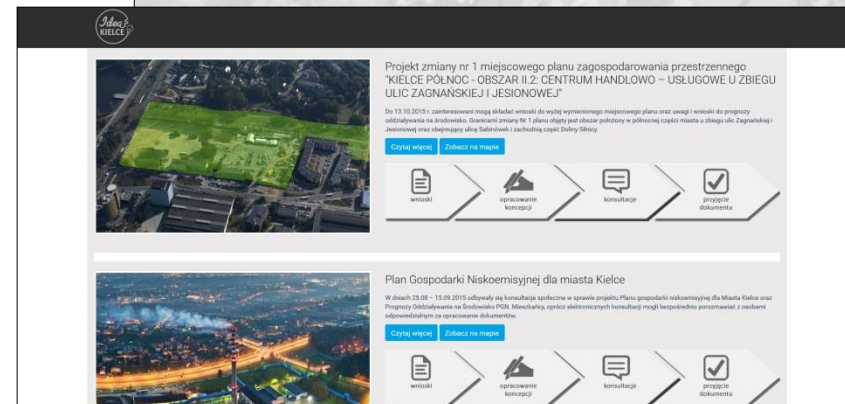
Idea KIELCE

Projekt zmiany nr 1 miejscowego planu zagospodarowania przestrzennego "KIELCE PÓŁNOC - OBSZAR II.2: CENTRUM HANDLOWO – USŁUGOWE U ZBIEGU ULIC ZAGNAŃSKIEJ I JESIONOWEJ"

Do 13.10.2015 r. zainteresowani mogą składać wnioski do wyżej wymienionego miejscowego planu oraz uwagi i wnioski do prognozy oddziaływania na środowisko. Granicami zmiany Nr 1 planu objęty jest obszar położony w północnej części miasta u zbiegu ulic Zagnańskiej i Jesionowej oraz obejmujący ulicę Sabinówek i zachodnią część Doliny Silnicy.

Czytaj więcej | Zobacz na mapie

wnioski | opracowanie koncepcji | konsultacje | przyjęcie dokumentu

Plan Gospodarki Niskoemisyjnej dla miasta Kielce

W dniach 25.08 – 15.09.2015 odbywały się konsultacje społeczne w sprawie projektu Planu gospodarki niskoemisyjnej dla Miasta Kielce oraz Prognozy Oddziaływania na Środowisko PGN. Mieszkańcy, oprócz elektronicznych konsultacji mogli bezpośrednio porozmawiać z osobami odpowiedzialnymi za opracowanie dokumentów.

Czytaj więcej | Zobacz na mapie

wnioski | opracowanie koncepcji | konsultacje | przyjęcie dokumentu